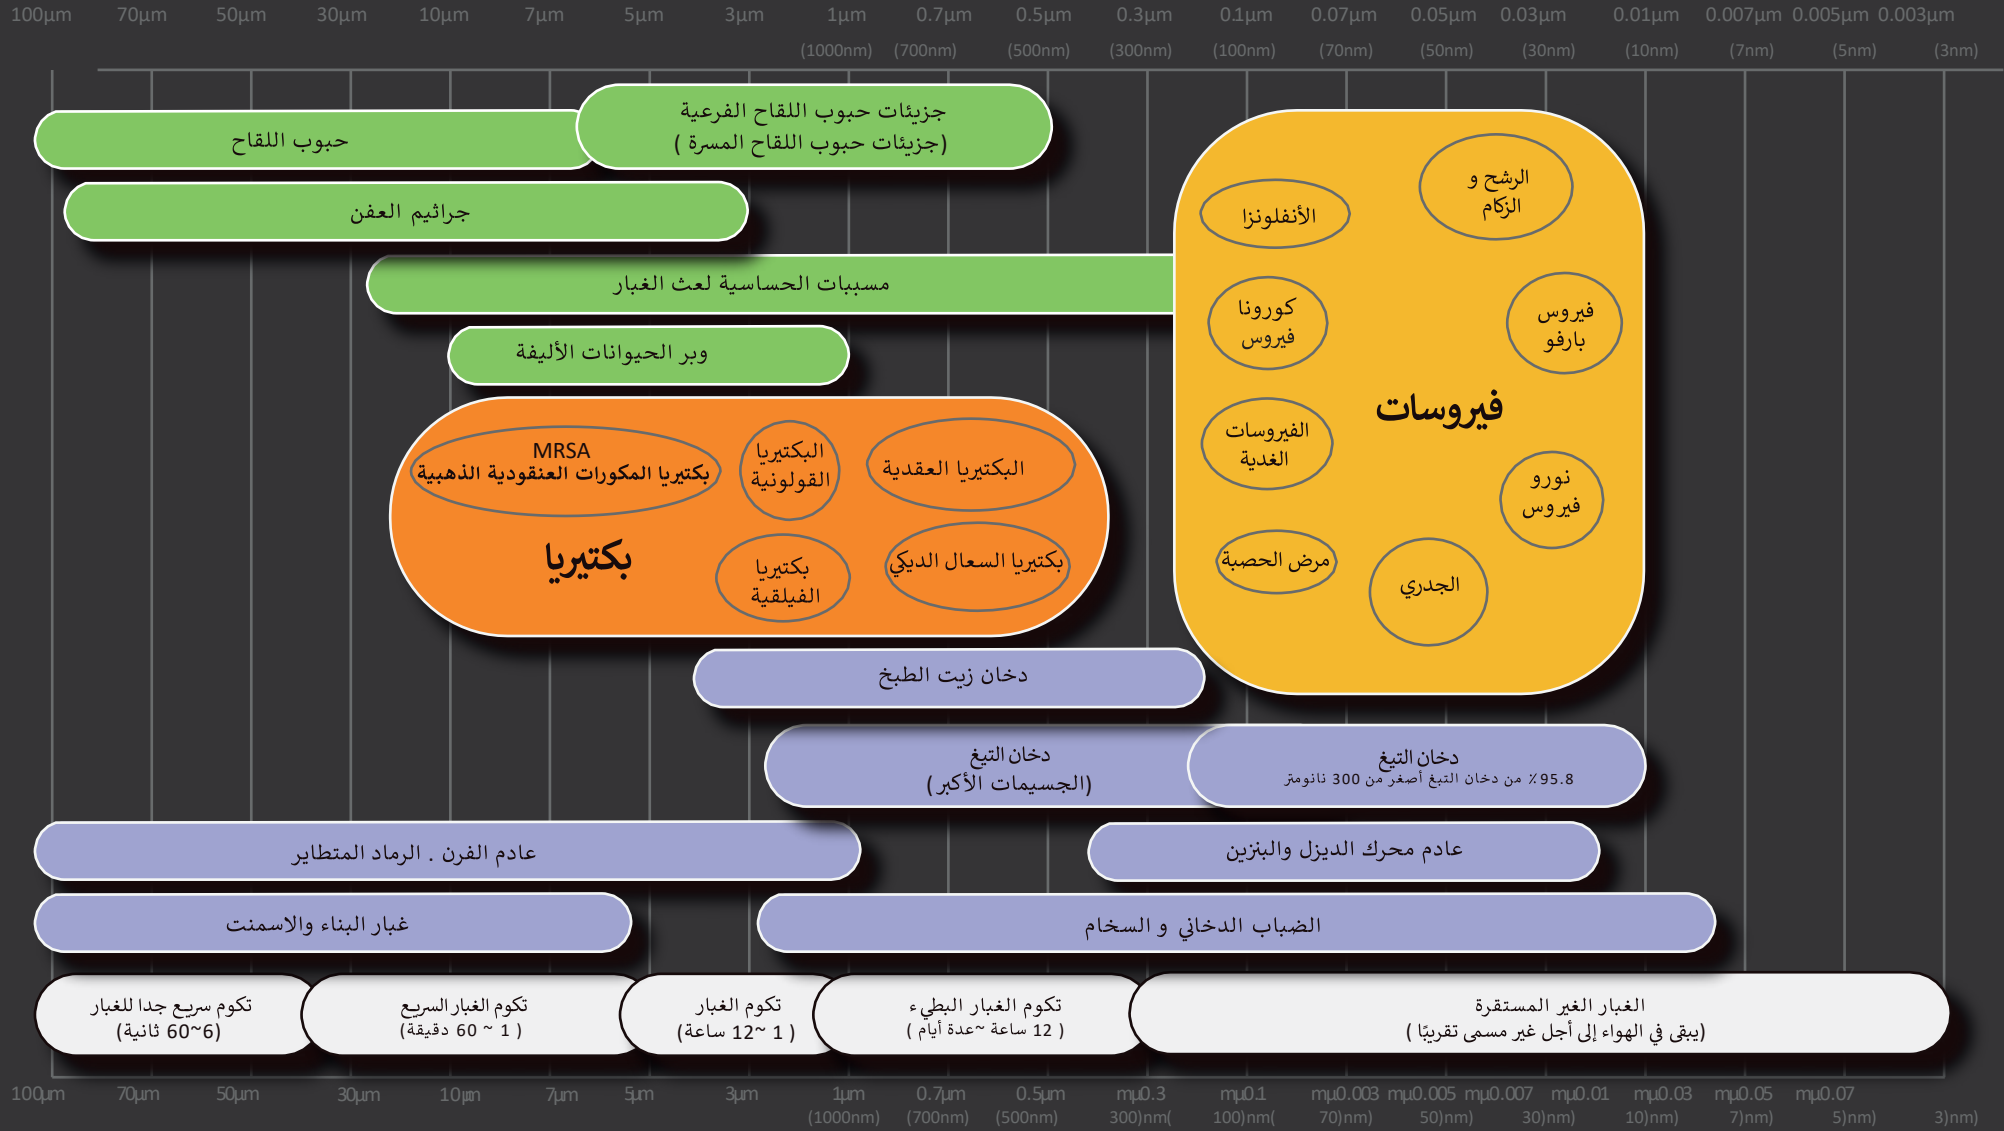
100µm 70µm 50µm 30µm 10µm 7µm 5µm 3µm 1µm (1000nm) 0.7µm (700nm) 0.5µm (500nm) 0.3µm (300nm) 0.1µm (100nm) 0.07µm (70nm) 0.05µm (50nm) 0.03µm (30nm) 0.01µm (10nm) 0.007µm (7nm) 0.005µm (5nm) 0.003µm (3nm)

حبوب اللقاح

جزيئات حبوب اللقاح الفرعية
( جزيئات حبوب اللقاح المسرة)

جراثيم العفن

مسببات الحساسية لعث الغبار

وبر الحيوانات الأليفة

MRSA
بكتيريا المكورات العنقودية الذهبية

البكتيريا القولونية

البكتيريا العقدية

بكتيريا

بكتيريا الفيلقية

بكتيريا السعال الديكي

فيروسات

الأنفلونزا

الرشح و الزكام

كورونا فيروس

فيروس بارفو

الفيروسات الغدية

نورو فيروس

مرض الحصبة

الجدري

دخان زيت الطبخ

دخان التبغ
(الجسيمات الأكبر)

دخان التبغ
95.8 ٪ من دخان التبغ أصغر من 300 نانومتر

عادم الفرن . الرماد المتطاير

عادم محرك الديزل والبنزين

غبار البناء والاسمنت

الضباب الدخاني و السخام

تكوم سريع جدا للغبار
(6~60 ثانية)

تكوم الغبار السريع
( 1 ~ 60 دقيقة)

تكوم الغبار
( 1 ~12 ساعة)

تكوم الغبار البطيء
( 12 ساعة ~ عدة أيام )

الغبار الغير المستقرة
( يبقى في الهواء إلى أجل غير مسمى تقريبًا)

100µm 70µm 50µm 30µm 10µm 7µm 5µm 3µm 1µm (1000nm) 0.7µm (700nm) 0.5µm (500nm) 0.3µm 300)nm( 0.1µm 100)nm( 0.003µm 70)nm) 0.005µm 50)nm) 0.007µm 30)nm) 0.01µm 10)nm) 0.03µm 7)nm) 0.05µm 5)nm) 0.07µm 3)nm)